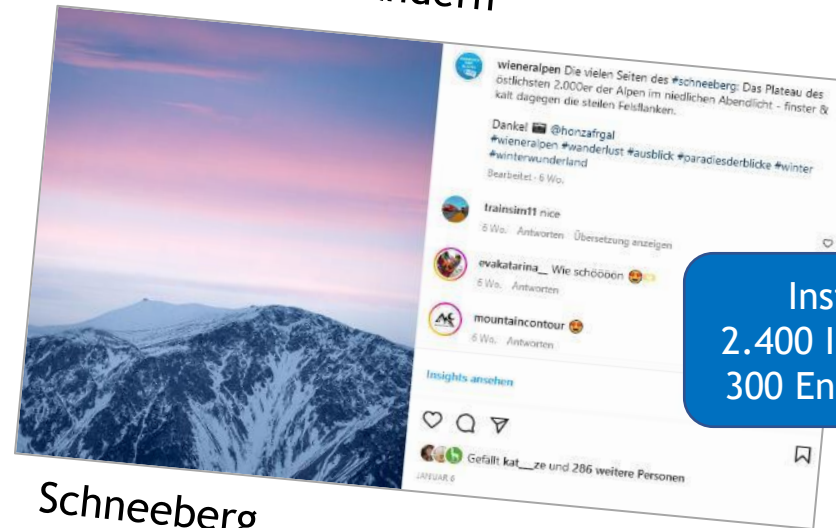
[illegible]andern

wieneralpen Die vielen Seiten des #schneeberg: Das Plateau des östlichsten 2.000er der Alpen im niedlichen Abendlicht - finster & kalt dagegen die steilen Felsflanken.

Danke! 📷 @honzafrgal
#wieneralpen #wanderlust #ausblick #paradiesderblicke #winter #winterwunderland

Bearbeitet · 6 Wo.

trainsim11 nice
6 Wo. Antworten Übersetzung anzeigen

evakatarina__ Wie schööön 😍
6 Wo. Antworten

mountaincontour 😍
6 Wo. Antworten

Insights ansehen

Gefällt kat__ze und 286 weitere Personen
JANUAR 6

Inst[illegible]
2.400 I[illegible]
300 En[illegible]

Schneeberg